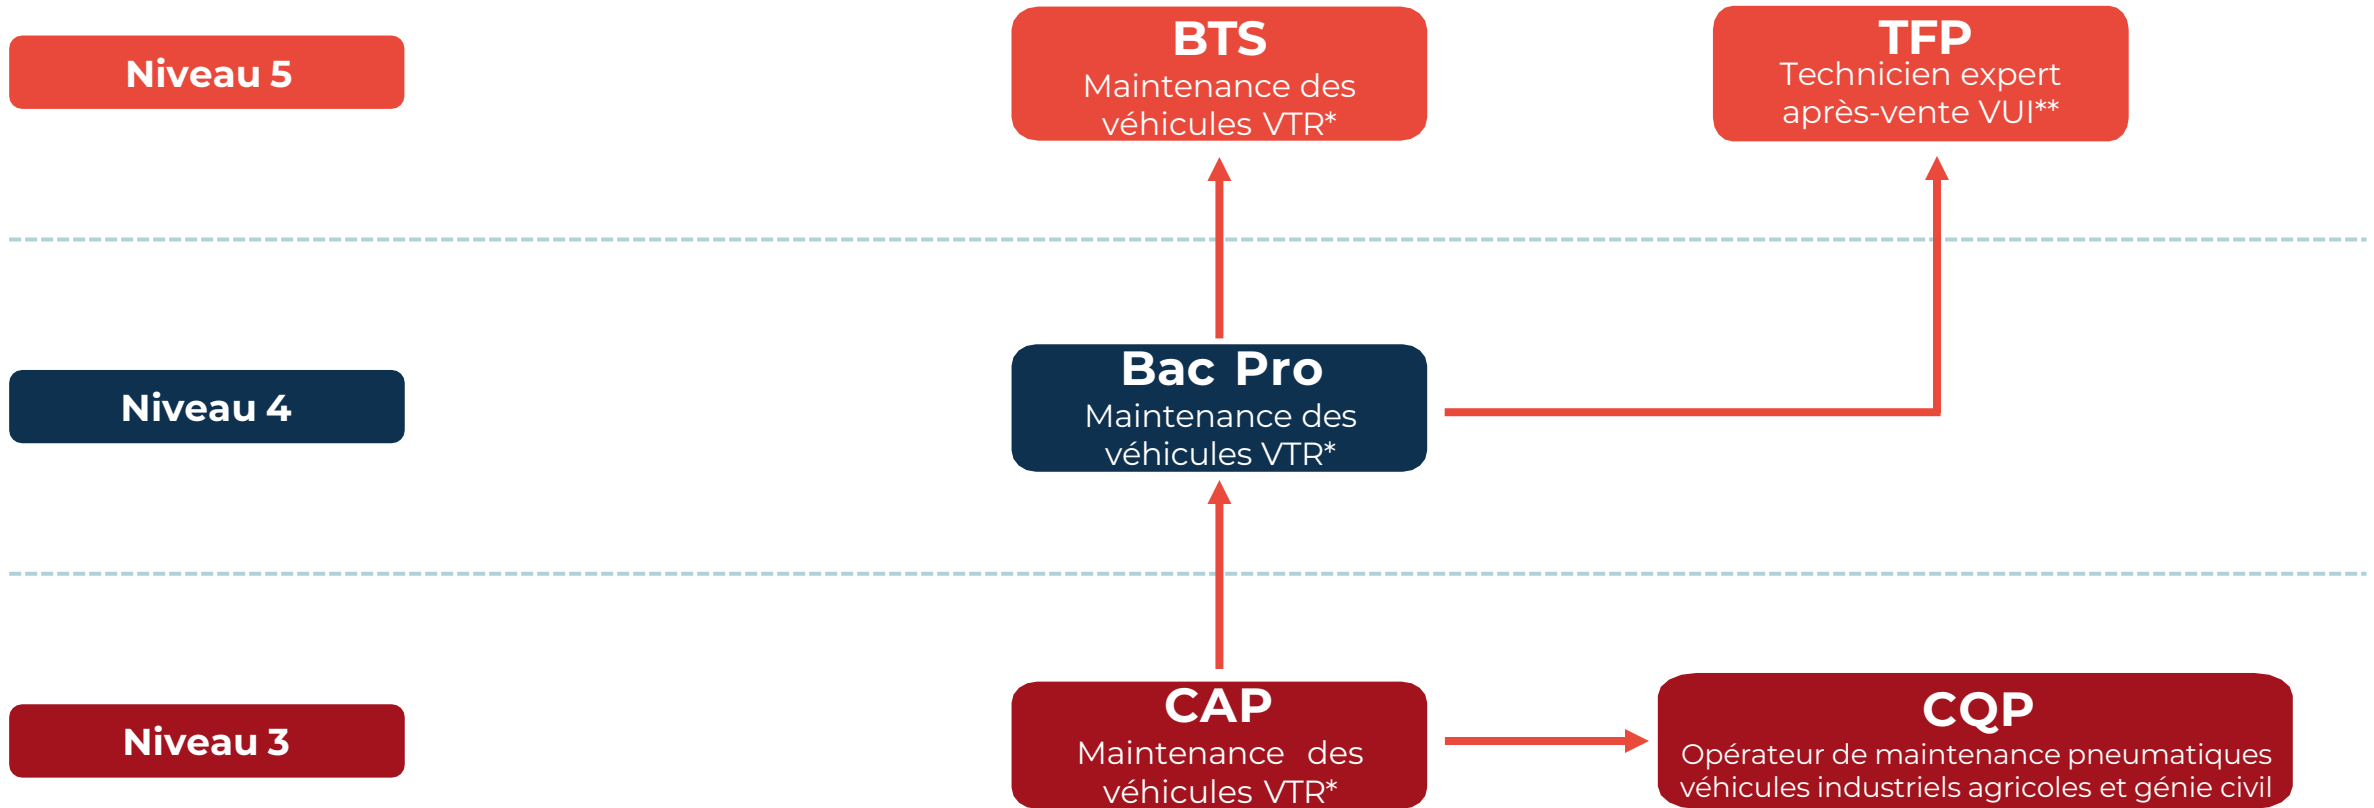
Niveau 5

BTS
Maintenance des véhicules VTR*

TFP
Technicien expert après-vente VUI**

Niveau 4

Bac Pro
Maintenance des véhicules VTR*

Niveau 3

CAP
Maintenance des véhicules VTR*

CQP
Opérateur de maintenance pneumatiques véhicules industriels agricoles et génie civil